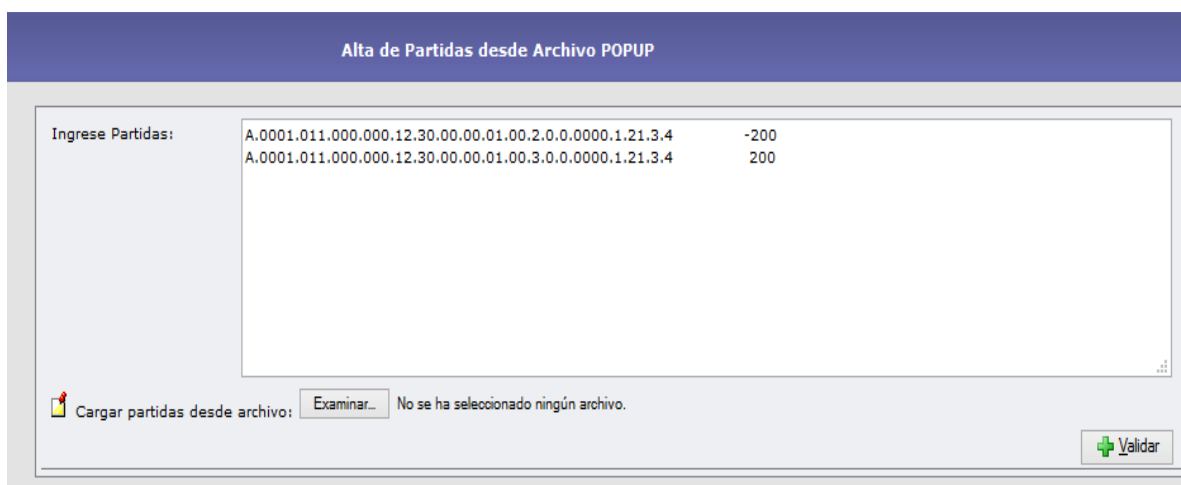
Alta de Partidas desde Archivo POPUP

Ingrese Partidas:

A.0001.011.000.000.12.30.00.00.01.00.2.0.0.0000.1.21.3.4 -200
A.0001.011.000.000.12.30.00.00.01.00.3.0.0.0000.1.21.3.4 200

Cargar partidas desde archivo: Examinar... No se ha seleccionado ningún archivo.

Validar